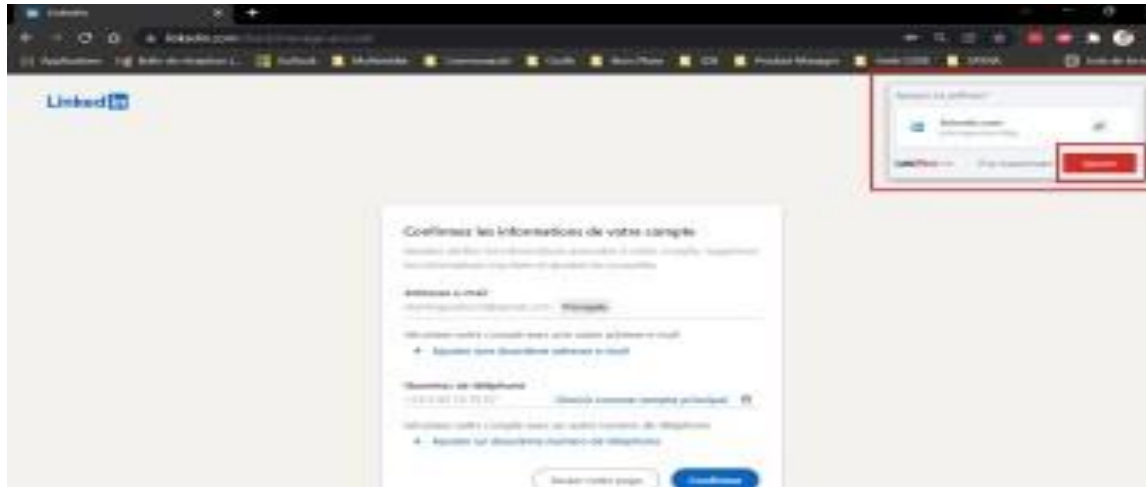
LinkedIn

linkedin.com

Confirmez les informations de votre compte

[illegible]

Adresses e-mail

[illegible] Principale

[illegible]

+ Ajouter une deuxième adresse e-mail

Numéros de téléphone

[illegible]

+ Ajouter un deuxième numéro de téléphone

Revoir votre page

Confirmer

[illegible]

Ouvrir